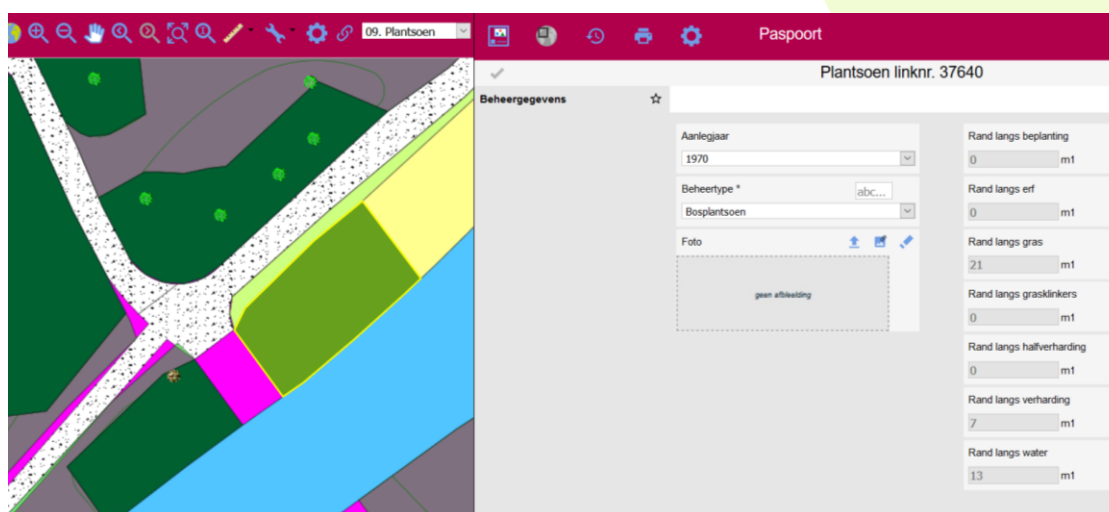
09. Plantsoen

Paspoort

Plantsoen linknr. 37640

Beheergegevens

Aanlegjaar
1970

Beheertype *
abc...
Bosplantsoen

Foto

geen afbeelding

Rand langs beplanting
0 m1

Rand langs erf
0 m1

Rand langs gras
21 m1

Rand langs grasklinkers
0 m1

Rand langs halfverharding
0 m1

Rand langs verharding
7 m1

Rand langs water
13 m1